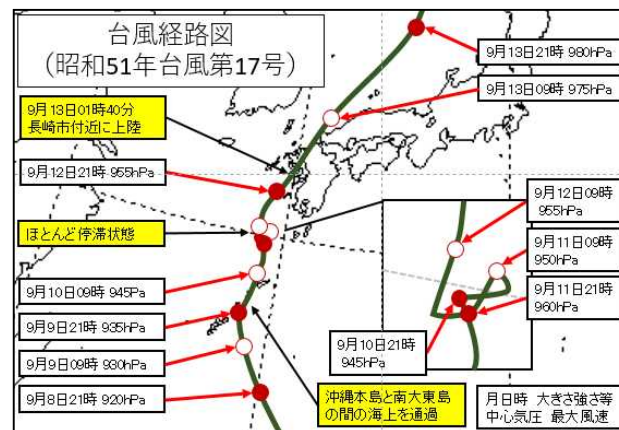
台風経路図
（昭和51年台風第17号）

9月13日21時 980hPa

9月13日09時 975hPa

9月13日01時40分
長崎市付近に上陸

9月12日21時 955hPa

9月12日09時
955hPa

ほとんど停滞状態

9月11日09時
950hPa

9月11日21時
960hPa

9月10日09時 945Pa

9月9日21時 935hPa

9月10日21時
945hPa

9月9日09時 930hPa

9月8日21時 920hPa

沖縄本島と南大東島
の間の海上を通過

月日時 大きさ強さ等
中心気圧 最大風速